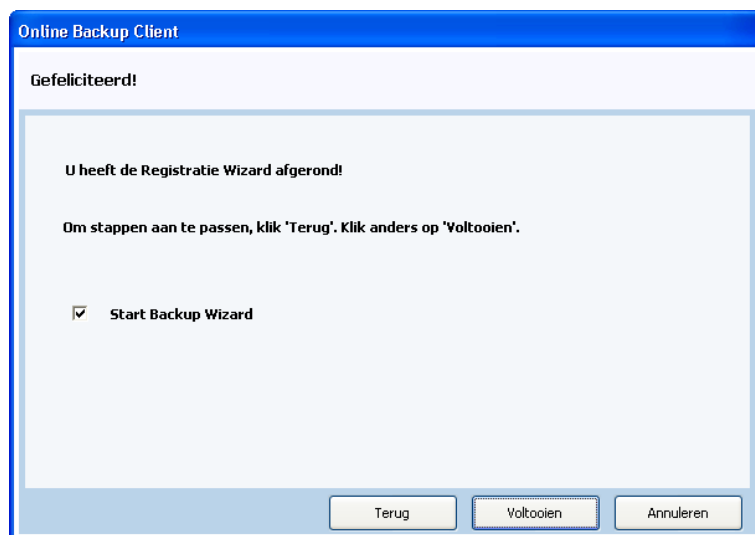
Online Backup Client

Gefeliciteerd!

U heeft de Registratie Wizard afgerond!

Om stappen aan te passen, klik 'Terug'. Klik anders op 'Voltooien'.

☑ Start Backup Wizard

Terug | Voltooien | Annuleren